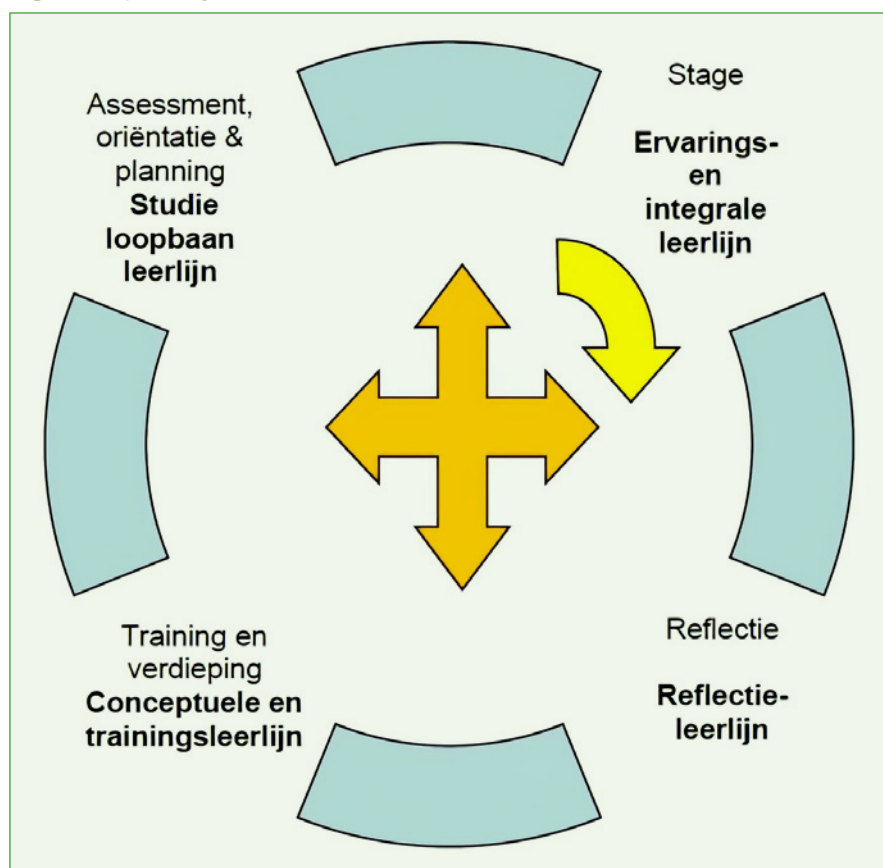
Assessment, oriëntatie & planning
**Studie loopbaan leerlijn**

Stage
**Ervarings- en integrale leerlijn**

Training en verdieping
**Conceptuele en trainingsleerlijn**

Reflectie
**Reflectie-leerlijn**